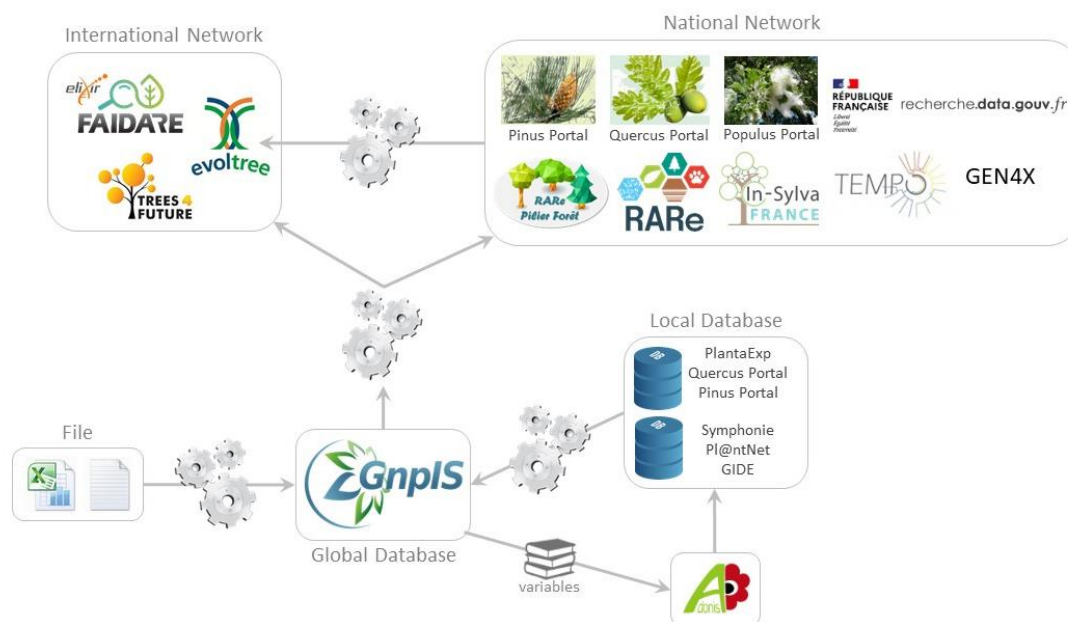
International Network

elixir FAIDARE

evoltree

TREES 4 FUTURE

National Network

Pinus Portal

Quercus Portal

Populus Portal

RÉPUBLIQUE FRANÇAISE

recherche.data.gouv.fr

RARe Pilier Forêt

RARe

In-Sylva FRANCE

TEMPO

GEN4X

Local Database

PlantaExp
Quercus Portal
Pinus Portal

Symphonie
Pl@ntNet
GIDE

File

GnpIS

Global Database

variables

Adonis